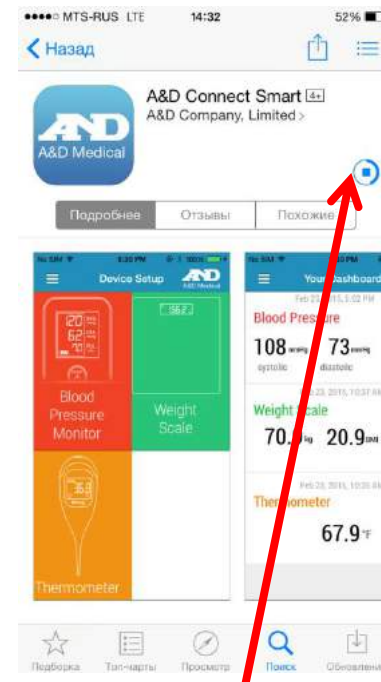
●●●●○ MTS-RUS LTE 14:32 52%

< Назад

A&D Medical

A&D Connect Smart 4+
A&D Company, Limited >

Подробнее Отзывы Похожие

No SIM 5:20 PM 100%
Device Setup A&D Medical

20
62
70

Blood Pressure Monitor

96.2

Weight Scale

Thermometer

No SIM 5:20 PM
Your Dashboard

Feb 23, 2015, 5:02 PM
Blood Pressure
108 mmHg 73 mmHg
systolic diastolic

Feb 23, 2015, 10:37 AM
Weight Scale
70.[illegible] kg 20.9 BMI

Feb 23, 2015, 10:35 AM
Thermometer
67.9°F

Подборка Топ-чарты Просмотр Поиск Обновления